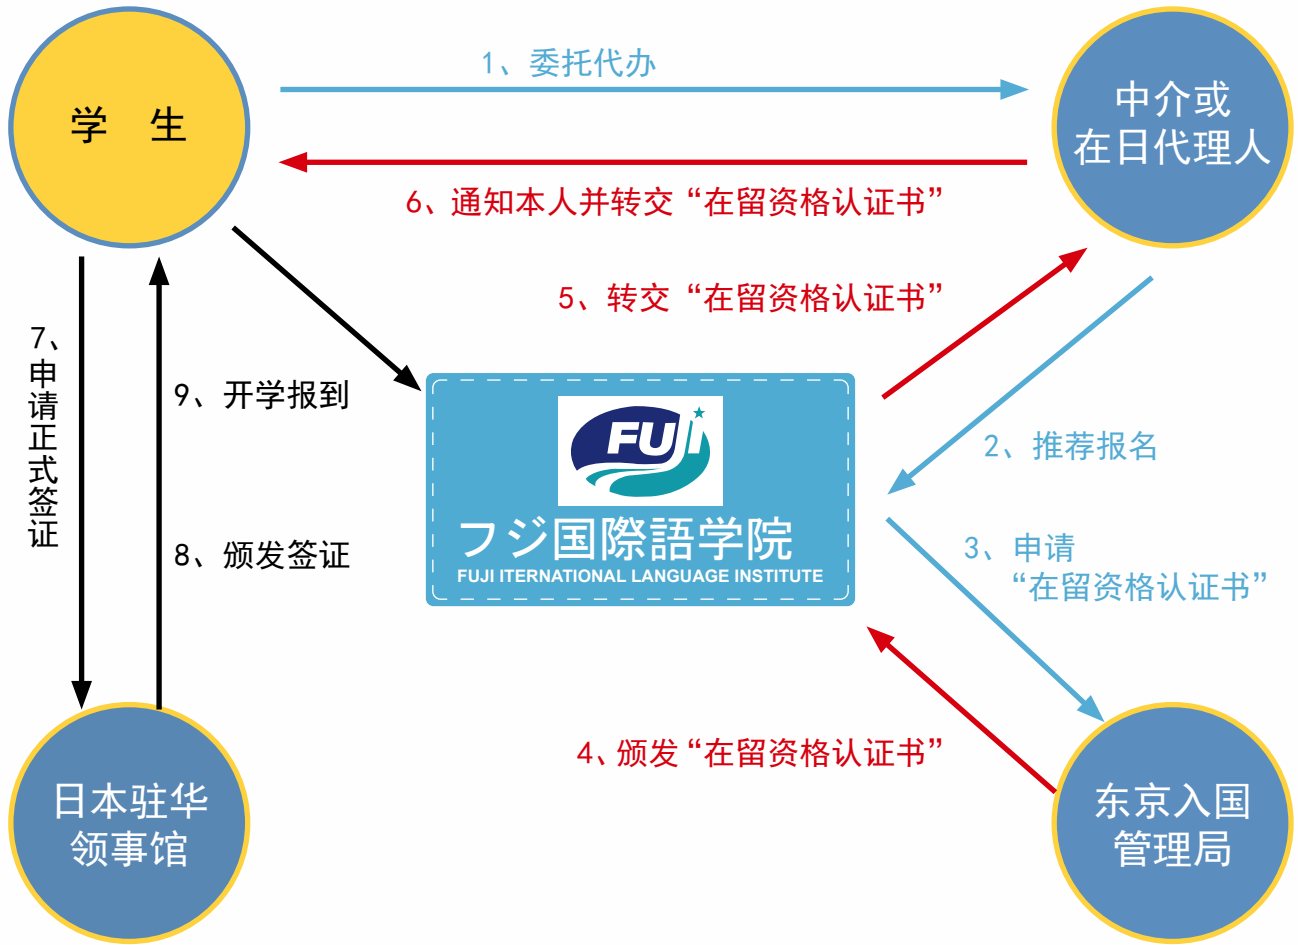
学　生

1、委托代办

中介或
在日代理人

6、通知本人并转交“在留资格认证书”

5、转交“在留资格认证书”

7、申请正式签证

9、开学报到

FUJI

フジ国際語学院
FUJI ITERNATIONAL LANGUAGE INSTITUTE

2、推荐报名

8、颁发签证

3、申请
“在留资格认证书”

4、颁发“在留资格认证书”

日本驻华
领事馆

东京入国
管理局